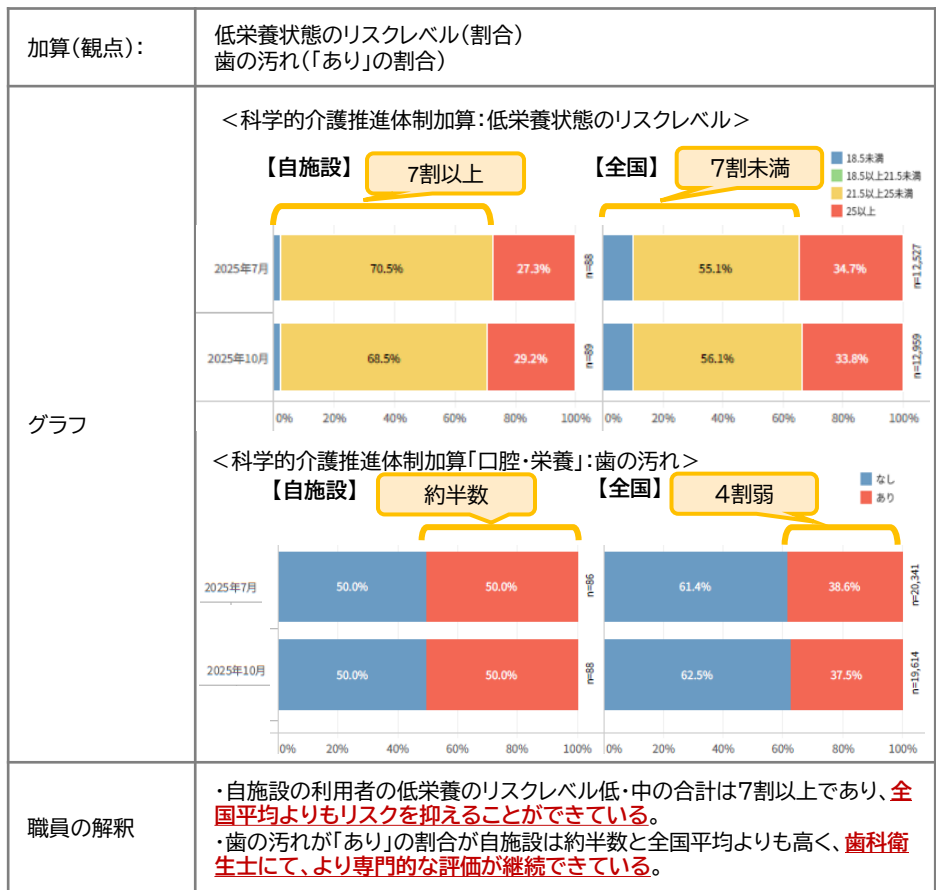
| 加算(観点): | 低栄養状態のリスクレベル(割合)<br>歯の汚れ(「あり」の割合) |
|---|---|
| グラフ | <科学的介護推進体制加算:低栄養状態のリスクレベル><br>【自施設】 7割以上<br>【全国】 7割未満<br>18.5未満<br>18.5以上21.5未満<br>21.5以上25未満<br>25以上<br>2025年7月 70.5% 27.3% n=88 55.1% 34.7% n=12,527<br>2025年10月 68.5% 29.2% n=89 56.1% 33.8% n=12,959<br>0% 20% 40% 60% 80% 100% 0% 20% 40% 60% 80% 100%<br><科学的介護推進体制加算「口腔・栄養」:歯の汚れ><br>【自施設】 約半数<br>【全国】 4割弱<br>なし<br>あり<br>2025年7月 50.0% 50.0% n=86 61.4% 38.6% n=20,341<br>2025年10月 50.0% 50.0% n=88 62.5% 37.5% n=19,614<br>0% 20% 40% 60% 80% 100% 0% 20% 40% 60% 80% 100% |
| 職員の解釈 | ・自施設の利用者の低栄養のリスクレベル低・中の合計は7割以上であり、全国平均よりもリスクを抑えることができている。<br>・歯の汚れが「あり」の割合が自施設は約半数と全国平均よりも高く、歯科衛生士にて、より専門的な評価が継続できている。 |